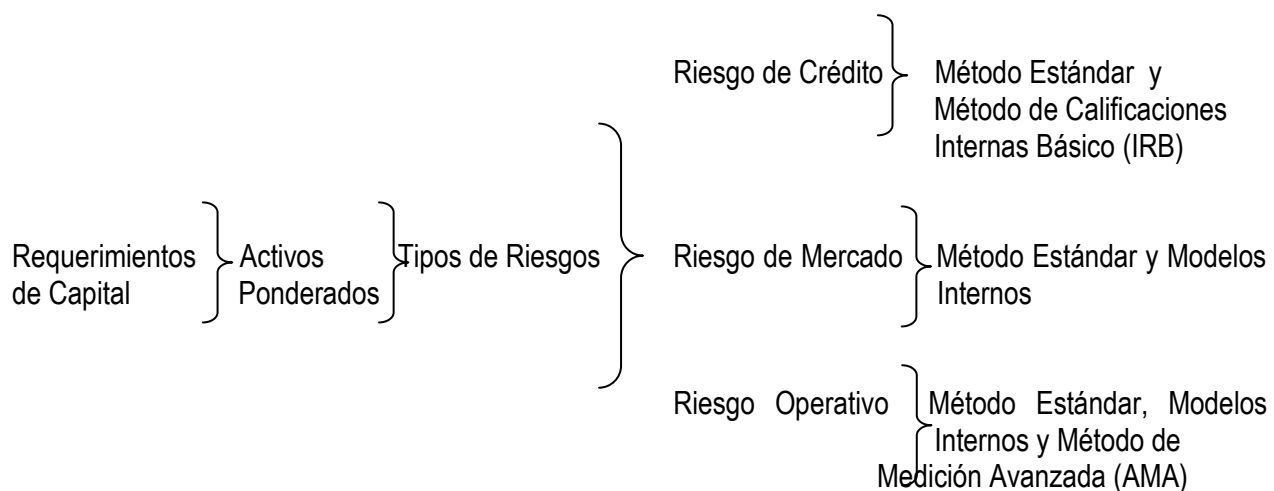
Requerimientos de Capital

Activos Ponderados

Tipos de Riesgos

Riesgo de Crédito

Método Estándar y Método de Calificaciones Internas Básico (IRB)

Riesgo de Mercado

Método Estándar y Modelos Internos

Riesgo Operativo

Método Estándar, Modelos Internos y Método de Medición Avanzada (AMA)